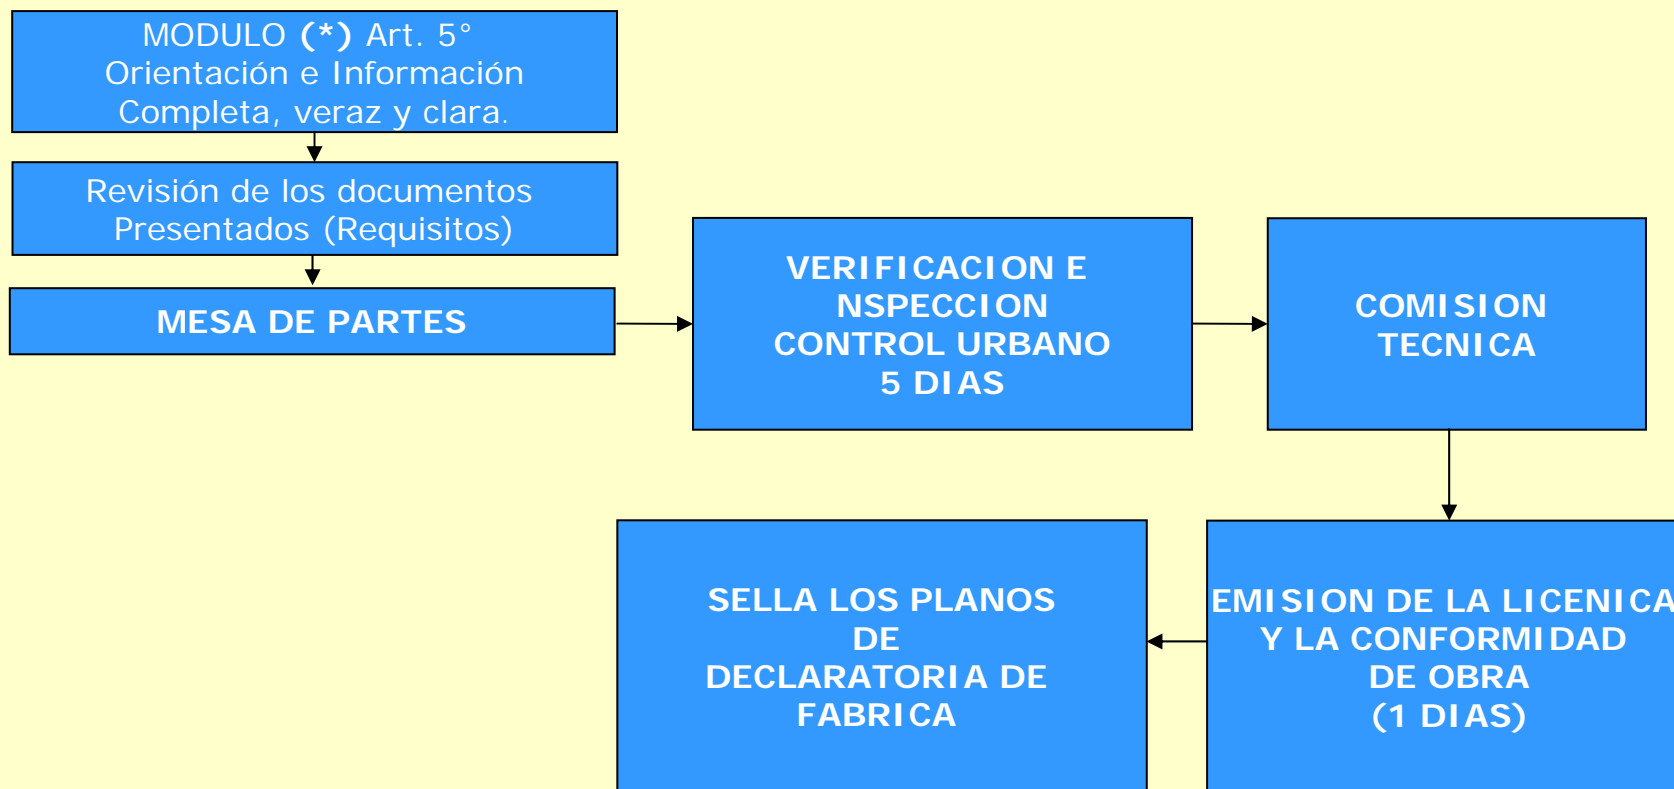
MODULO (*) Art. 5°
Orientación e Información
Completa, veraz y clara.

Revisión de los documentos
Presentados (Requisitos)

MESA DE PARTES

VERIFICACION E
NSPECCION
CONTROL URBANO
5 DIAS

COMISION
TECNICA

EMISION DE LA LICENICA
Y LA CONFORMIDAD
DE OBRA
(1 DIAS)

SELLA LOS PLANOS
DE
DECLARATORIA DE
FABRICA